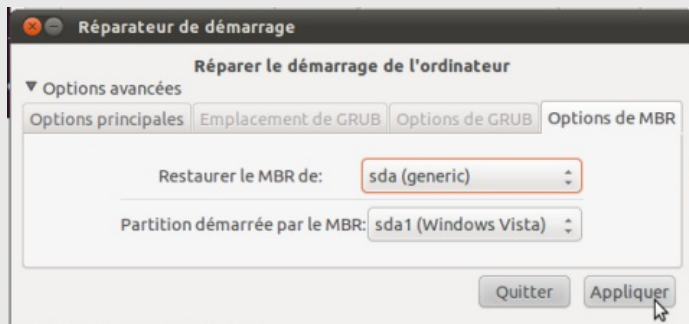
Réparateur de démarrage

Réparer le démarrage de l'ordinateur

▼ Options avancées

Options principales | Emplacement de GRUB | Options de GRUB | Options de MBR

Restaurer le MBR de: sda (generic)

Partition démarrée par le MBR: sda1 (Windows Vista)

Quitter

Appliquer